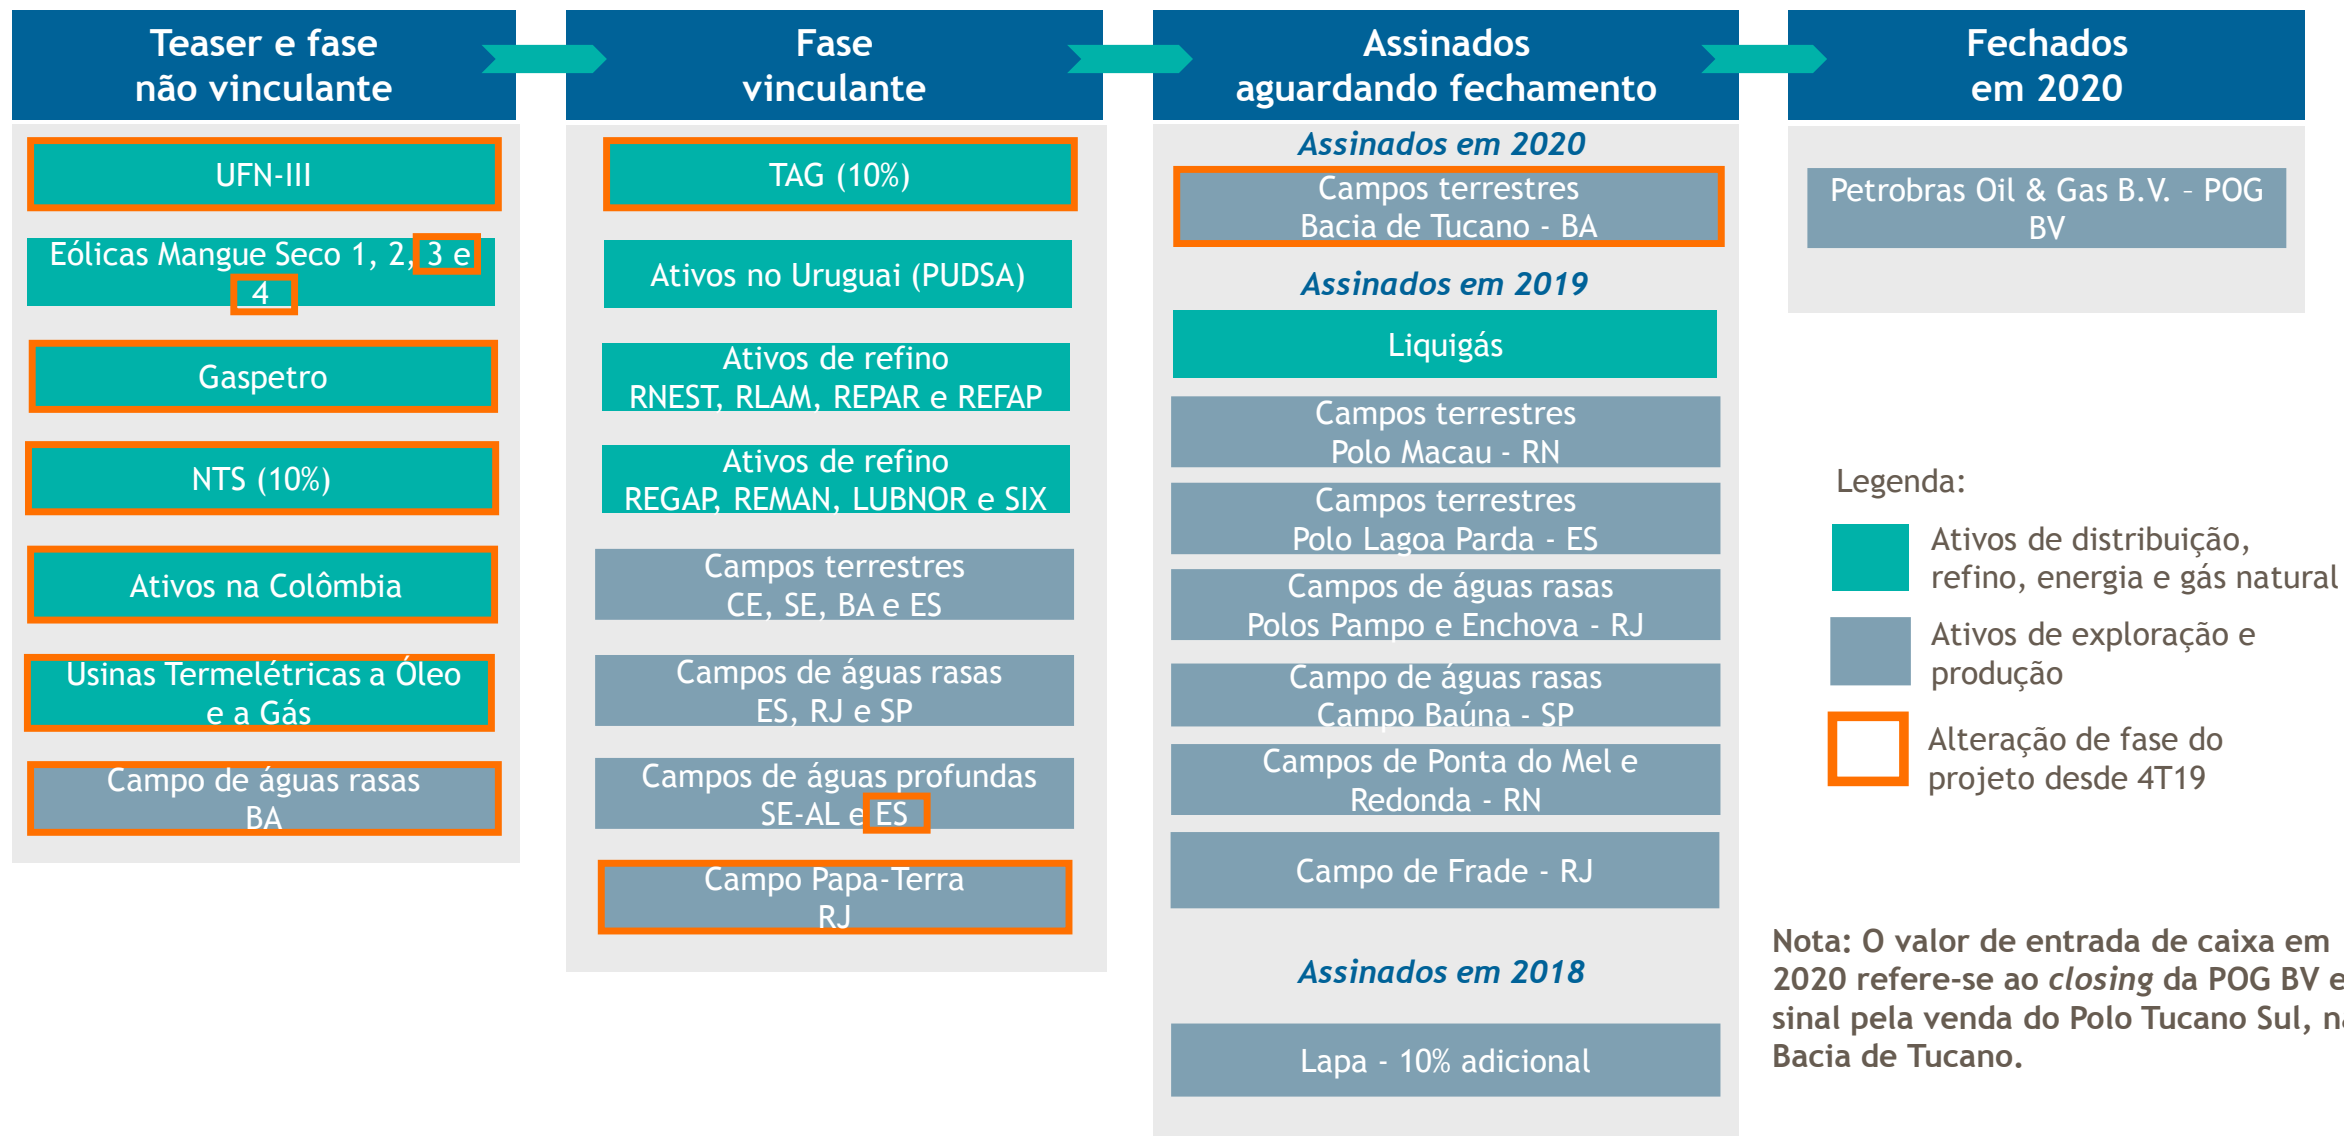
Teaser e fase não vinculante

UFN-III

Eólicas Mangue Seco 1, 2, 3 e 4

Gaspetro

NTS (10%)

Ativos na Colômbia

Usinas Termelétricas a Óleo e a Gás

Campo de águas rasas BA

Fase vinculante

TAG (10%)

Ativos no Uruguai (PUDSA)

Ativos de refino RNEST, RLAM, REPAR e REFAP

Ativos de refino REGAP, REMAN, LUBNOR e SIX

Campos terrestres CE, SE, BA e ES

Campos de águas rasas ES, RJ e SP

Campos de águas profundas SE-AL e ES

Campo Papa-Terra RJ

Assinados aguardando fechamento

Assinados em 2020

Campos terrestres Bacia de Tucano - BA

Assinados em 2019

Liquigás

Campos terrestres Polo Macau - RN

Campos terrestres Polo Lagoa Parda - ES

Campos de águas rasas Polos Pampo e Enchova - RJ

Campo de águas rasas Campo Baúna - SP

Campos de Ponta do Mel e Redonda - RN

Campo de Frade - RJ

Assinados em 2018

Lapa - 10% adicional

Fechados em 2020

Petrobras Oil & Gas B.V. - POG BV

Legenda:

Ativos de distribuição, refino, energia e gás natural

Ativos de exploração e produção

Alteração de fase do projeto desde 4T19

Nota: O valor de entrada de caixa em 2020 refere-se ao closing da POG BV e sinal pela venda do Polo Tucano Sul, n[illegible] Bacia de Tucano.